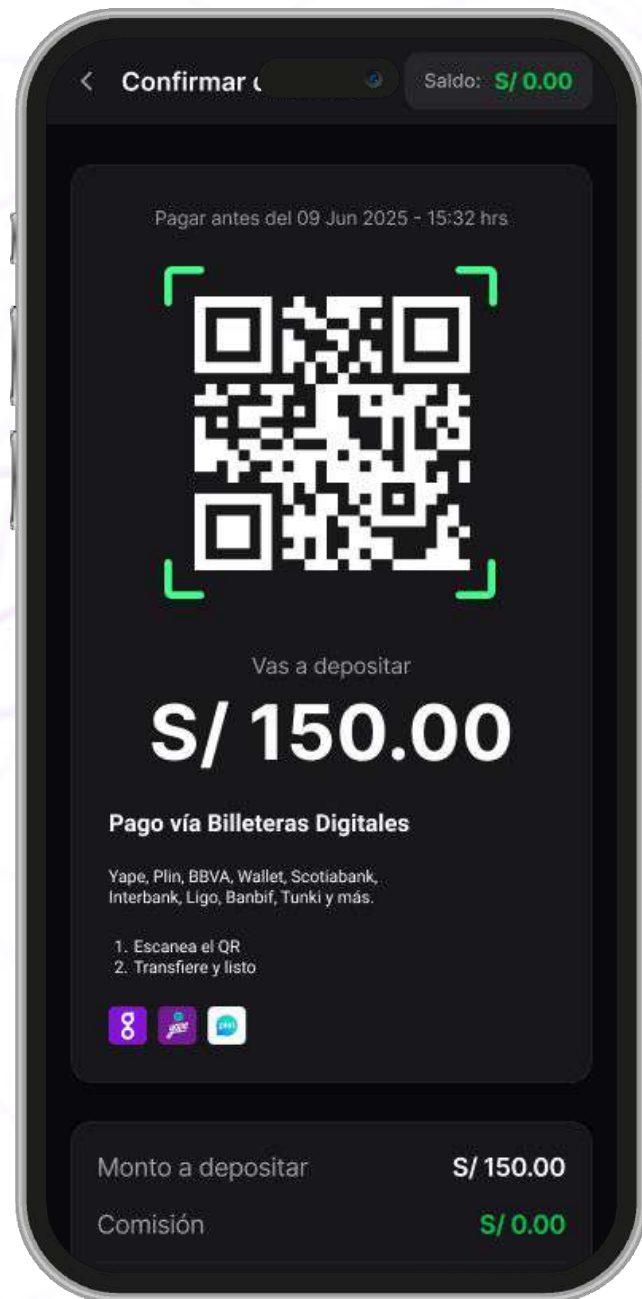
< Confirmar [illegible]

Saldo: S/ 0.00

Pagar antes del 09 Jun 2025 - 15:32 hrs

Vas a depositar

S/ 150.00

Pago vía Billeteras Digitales

Yape, Plin, BBVA, Wallet, Scotiabank, Interbank, Ligo, Banbif, Tunki y más.

1. Escanea el QR
2. Transfiere y listo

Monto a depositar S/ 150.00

Comisión S/ 0.00